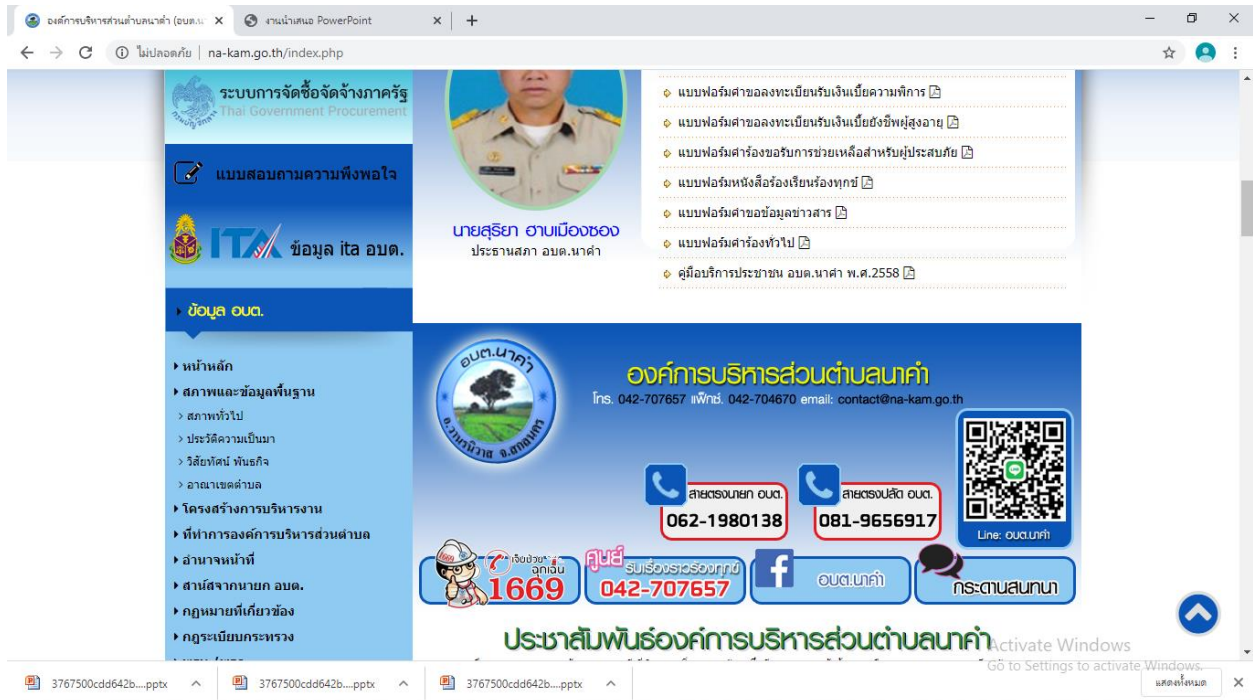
องค์การบริหารส่วนตำบลนาคำ (อบต.น ×
งานนำเสนอ PowerPoint ×
+

ไม่ปลอดภัย | na-kam.go.th/index.php

ระบบการจัดซื้อจัดจ้างภาครัฐ
Thai Government Procurement

แบบสอบถามความพึงพอใจ

ITA ข้อมูล ita อบต.

นายสุริยา ฮาบเมืองซอง
ประธานสภา อบต.นาคำ

แบบฟอร์มคำขอลงทะเบียนรับเงินเบี้ยความพิการ
แบบฟอร์มคำขอลงทะเบียนรับเงินเบี้ยยังชีพผู้สูงอายุ
แบบฟอร์มคำร้องขอรับการช่วยเหลือสำหรับผู้ประสบภัย
แบบฟอร์มหนังสือร้องเรียนร้องทุกข์
แบบฟอร์มคำขอข้อมูลข่าวสาร
แบบฟอร์มคำร้องทั่วไป
คู่มือบริการประชาชน อบต.นาคำ พ.ศ.2558

ข้อมูล อบต.

หน้าหลัก
สภาพและข้อมูลพื้นฐาน
สภาพทั่วไป
ประวัติความเป็นมา
วิสัยทัศน์ พันธกิจ
อาณาเขตตำบล
โครงสร้างการบริหารงาน
ที่ทำการองค์การบริหารส่วนตำบล
อำนาจหน้าที่
สาส์นจากนายก อบต.
กฎหมายที่เกี่ยวข้อง
กฎระเบียบกระทรวง

อบต.นาคำ
อ.วานรนิวาส จ.สกลนคร

องค์การบริหารส่วนตำบลนาคำ
โทร. 042-707657 แฟกซ์. 042-704670 email: contact@na-kam.go.th

สายตรงนายก อบต.
062-1980138
สายตรงปลัด อบต.
081-9656917
Line: อบต.นาคำ

เจ็บป่วยฉุกเฉิน 1669
ศูนย์ รับเรื่องราวร้องทุกข์ 042-707657
อบต.นาคำ
กระดานสนทนา

ประชาสัมพันธ์องค์การบริหารส่วนตำบลนาคำ

Activate Windows
Go to Settings to activate Windows.

3767500cdd642b....pptx
3767500cdd642b....pptx
3767500cdd642b....pptx
แสดงทั้งหมด